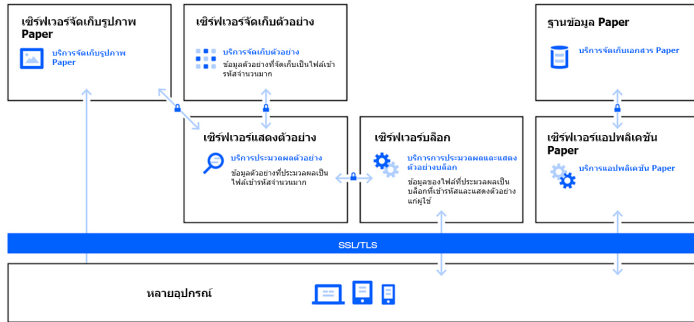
เซิร์ฟเวอร์จัดเก็บรูปภาพ Paper

บริการจัดเก็บรูปภาพ Paper

เซิร์ฟเวอร์จัดเก็บตัวอย่าง

บริการจัดเก็บตัวอย่าง

ข้อมูลตัวอย่างที่จัดเก็บเป็นไฟล์เข้ารหัสจำนวนมาก

ฐานข้อมูล Paper

บริการจัดเก็บเอกสาร Paper

เซิร์ฟเวอร์แสดงตัวอย่าง

บริการประมวลผลตัวอย่าง

ข้อมูลตัวอย่างที่ประมวลผลเป็นไฟล์เข้ารหัสจำนวนมาก

เซิร์ฟเวอร์บล็อก

บริการการประมวลผลและแสดงตัวอย่างบล็อก

ข้อมูลของไฟล์ที่ประมวลผลเป็นบล็อกที่เข้ารหัสและแสดงตัวอย่างแก่ผู้ใช้

เซิร์ฟเวอร์แอปพลิเคชัน Paper

บริการแอปพลิเคชัน Paper

SSL/TLS

หลายอุปกรณ์